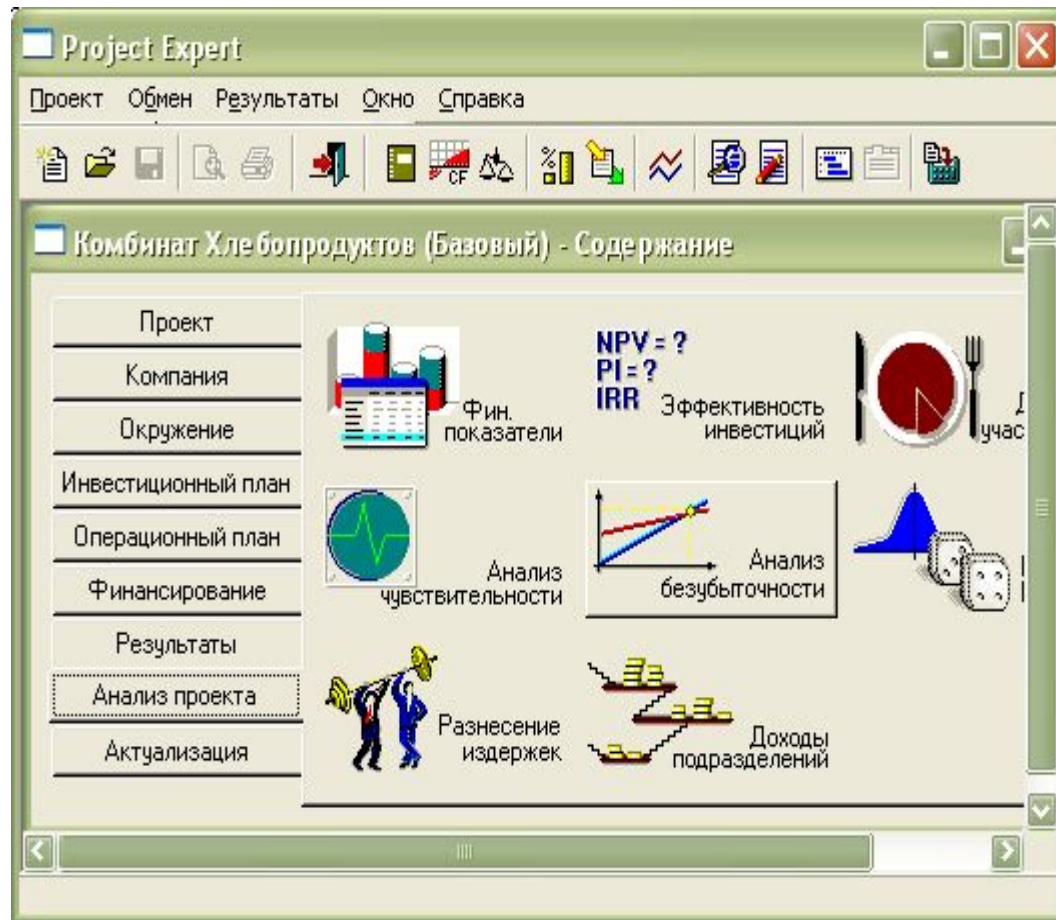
Project Expert

Проект Обмен Результаты Окно Справка

CF

Комбинат Хлебопродуктов (Базовый) - Содержание

Проект
Компания
Окружение
Инвестиционный план
Операционный план
Финансирование
Результаты
Анализ проекта
Актуализация

Фин. показатели

NPV = ?
PI = ?
IRR

Эффективность инвестиций

Д
учас

Анализ чувствительности

Анализ безубыточности

Разнесение издержек

Доходы подразделений